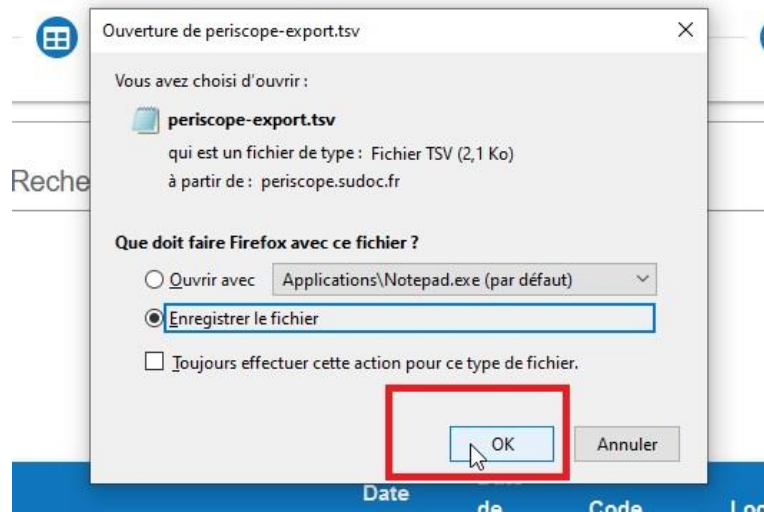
Ouverture de periscope-export.tsv

Vous avez choisi d'ouvrir :

periscope-export.tsv

qui est un fichier de type : Fichier TSV (2,1 Ko)

à partir de : periscope.sudoc.fr

Reche

Que doit faire Firefox avec ce fichier ?

Ouvrir avec Applications\Notepad.exe (par défaut)

Enregistrer le fichier

Toujours effectuer cette action pour ce type de fichier.

OK

Annuler

Date

de

Code

Lo